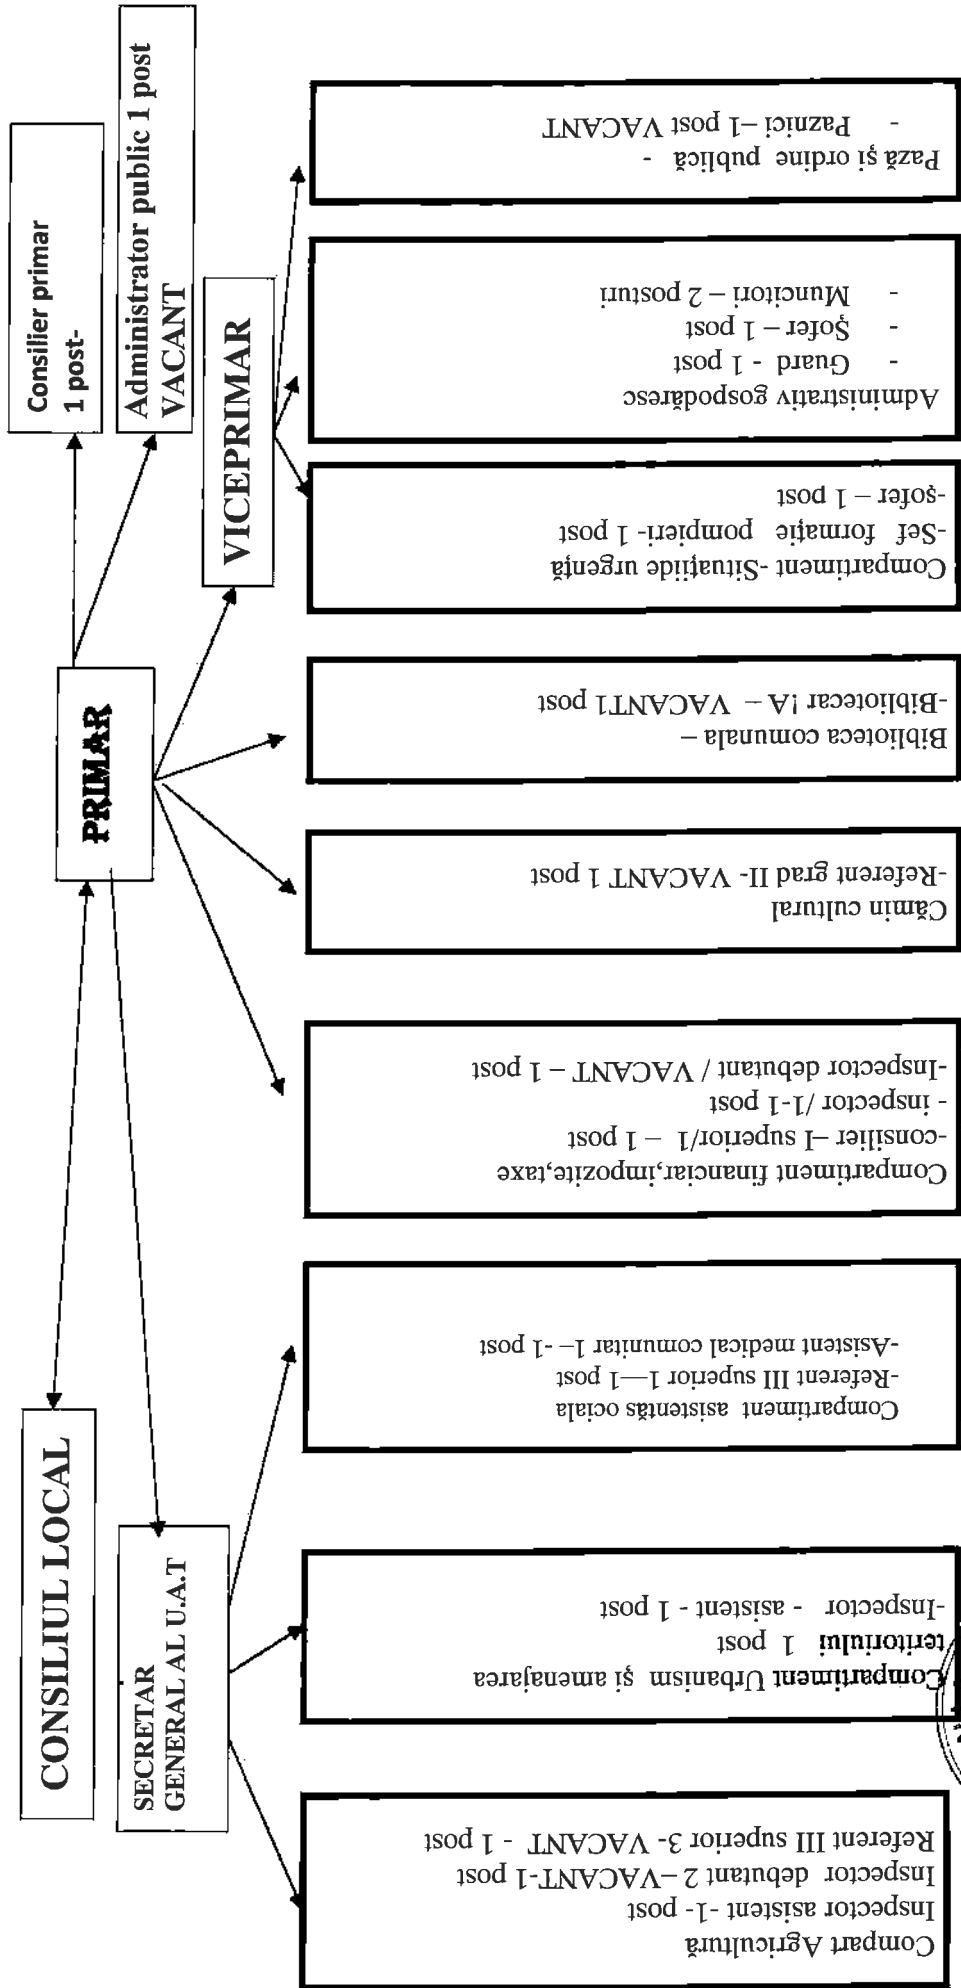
CONSILIUL LOCAL

PRIMAR

Consilier primar 1 post-

Administrator public 1 post VACANT

VICEPRIMAR

SECRETAR GENERAL AL U.A.T

Compart Agricultură
Inspector asistent -1- post
Inspector debutant 2 –VACANT-1 post
Referent III superior 3- VACANT - 1 post

Compartiment Urbanism și amenajarea teritoriului 1 post
-Inspector - asistent - 1 post

Compartiment asistentă ociala
-Referent III superior 1—1 post
-Asistent medical comunitar 1– -1 post

Compartiment financiar,impozite,taxe
-consilier –I superior/1 – 1 post
- inspector /1-1 post
-Inspector debutant / VACANT – 1 post

Cămin cultural
-Referent grad II- VACANT 1 post

Biblioteca comunala –
-Bibliotecar IA – VACANT1 post

Compartiment -Situaţiide urgenţă
-Şef formaţie pompieri- 1 post
-şofer – 1 post

Administrativ gospodăresc
- Guard - 1 post
- Şofer – 1 post
- Muncitori – 2 posturi

Pază şi ordine publică -
- Paznici –1 post VACANT